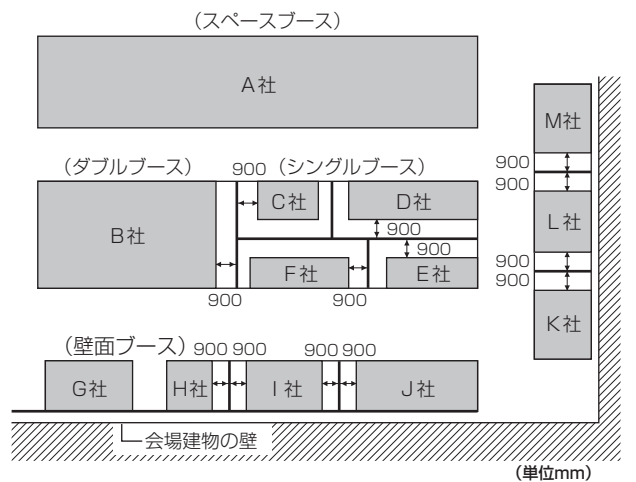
（スペースブース）

A社

（ダブルブース）

900（シングルブース）

B社

C社

D社

900

900

F社

E社

900

900

M社

900

900

L社

900

900

K社

（壁面ブース）900 900

900 900

G社

H社

I 社

J 社

会場建物の壁

（単位mm）